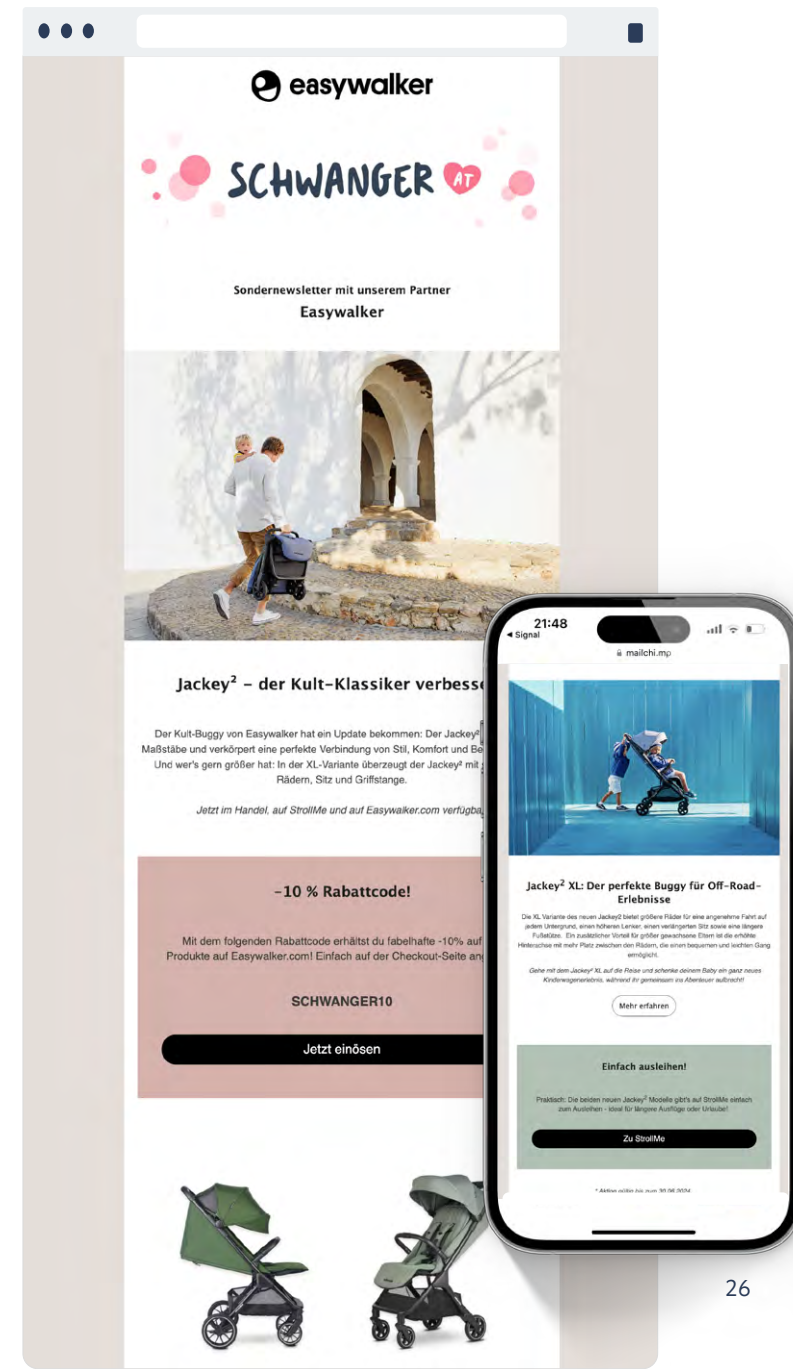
easywalker

SCHWANGER AT

Sondernewsletter mit unserem Partner
Easywalker

Jackey² – der Kult-Klassiker verbesse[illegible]

Der Kult-Buggy von Easywalker hat ein Update bekommen: Der Jackey² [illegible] Maßstäbe und verkörpert eine perfekte Verbindung von Stil, Komfort und Be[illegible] Und wer's gern größer hat: In der XL-Variante überzeugt der Jackey² mit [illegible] Rädern, Sitz und Griffstange.

Jetzt im Handel, auf StrollMe und auf Easywalker.com verfügba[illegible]

-10 % Rabattcode!

Mit dem folgenden Rabattcode erhältst du fabelhafte -10% auf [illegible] Produkte auf Easywalker.com! Einfach auf der Checkout-Seite an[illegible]

SCHWANGER10

Jetzt einösen

21:48
◂ Signal
mailchi.mp

Jackey² XL: Der perfekte Buggy für Off-Road-Erlebnisse

Die XL Variante des neuen Jackey2 bietet größere Räder für eine angenehme Fahrt auf jedem Untergrund, einen höheren Lenker, einen verlängerten Sitz sowie eine längere Fußstütze. Ein zusätzlicher Vorteil für größer gewachsene Eltern ist die erhöhte Hinterachse mit mehr Platz zwischen den Rädern, die einen bequemen und leichten Gang ermöglicht.

Gehe mit dem Jackey² XL auf die Reise und schenke deinem Baby ein ganz neues Kinderwagenerlebnis, während ihr gemeinsam ins Abenteuer aufbrecht!

Mehr erfahren

Einfach ausleihen!

Praktisch: Die beiden neuen Jackey² Modelle gibt's auf StrollMe einfach zum Ausleihen - ideal für längere Ausflüge oder Urlaube!

Zu StrollMe

* Aktion gültig bis zum 30.06.2024

26